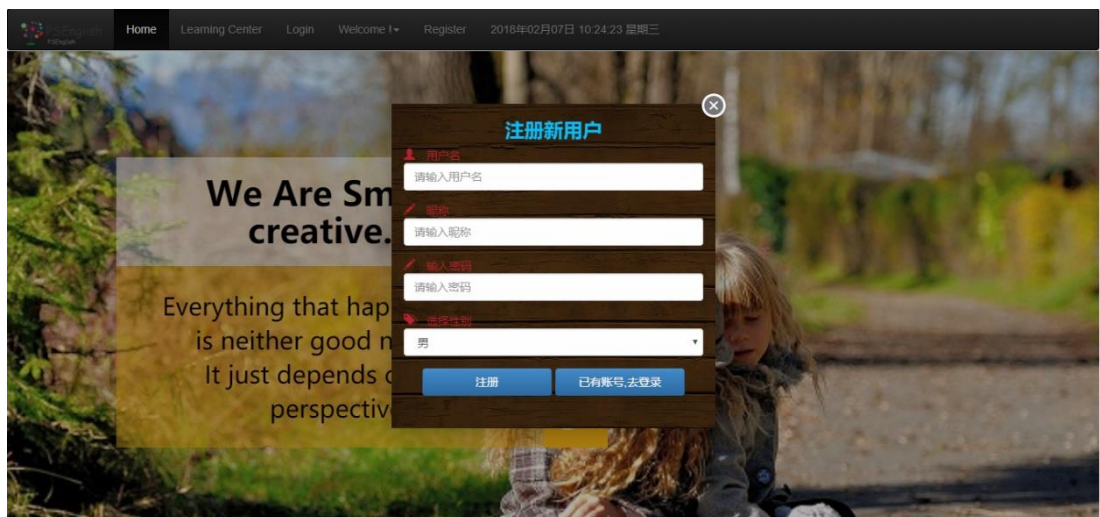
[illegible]

Home Learning Center Login Welcome ! Register 2018年02月07日 10:24:23 星期三

We Are Sm
creative.

Everything that hap
is neither good n
It just depends o
perspectiv

注册新用户

用户名
请输入用户名

昵称
请输入昵称

输入密码
请输入密码

选择性别
男

注册
已有账号,去登录